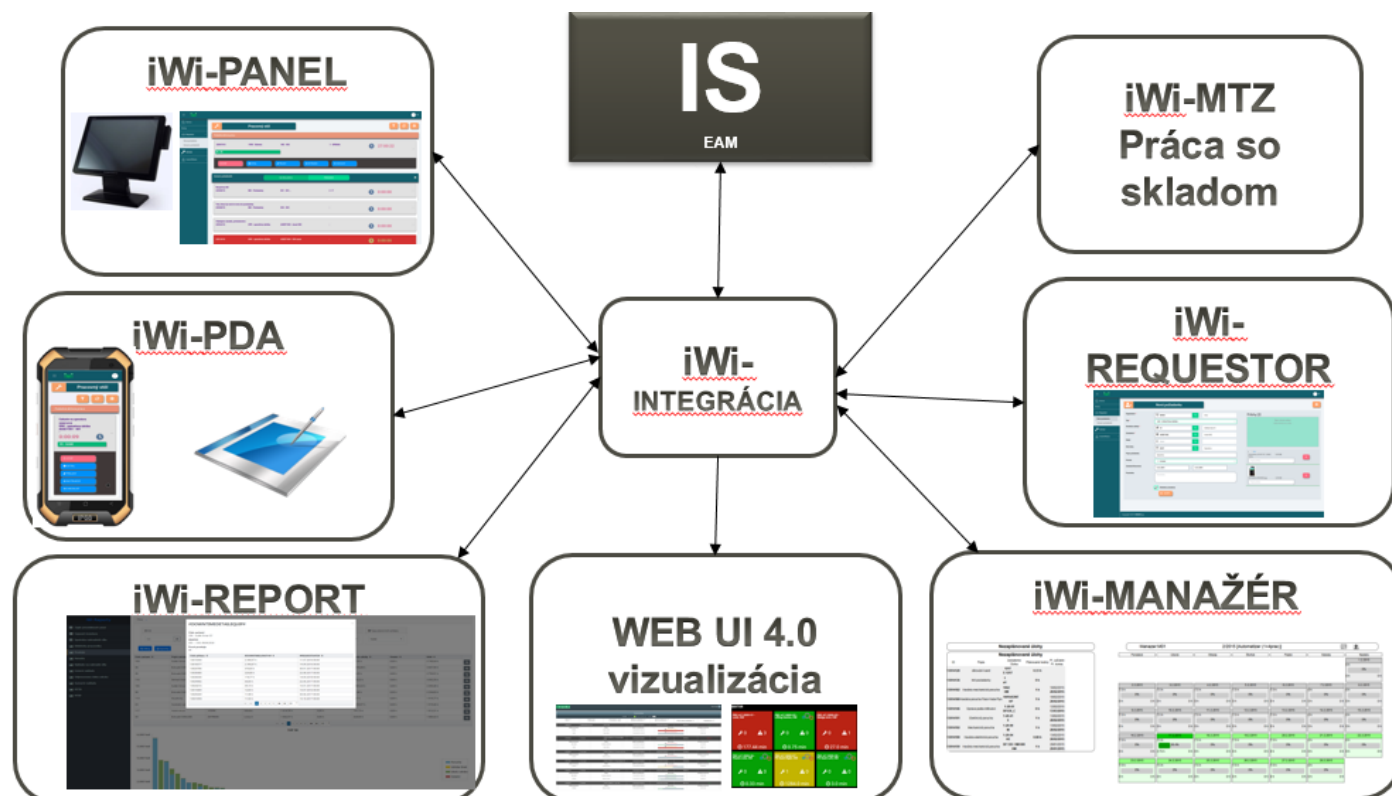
IS

EAM

iWi-PANEL

Pracovný stôl

iWi-MTZ Práca so skladom

iWi-PDA

Pracovný stôl

iWi-INTEGRÁCIA

iWi-REQUESTOR

iWi-REPORT

WEB UI 4.0 vizualizácia

iWi-MANAŽÉR

Nezaplánované úlohy

Nezaplánované úlohy

Manažér NRT